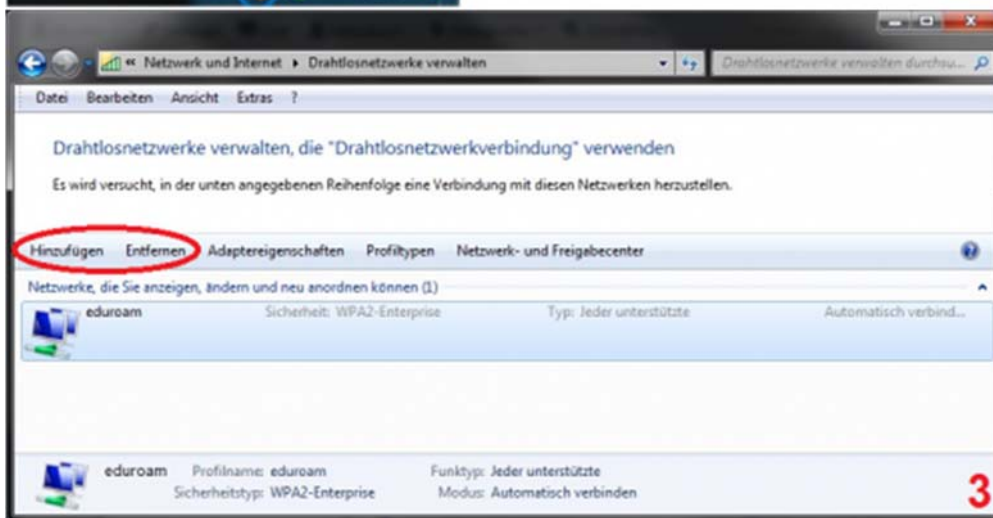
« Netzwerk und Internet ▸ Drahtlosnetzwerke verwalten

Drahtlosnetzwerke verwalten durchsu...

Datei Bearbeiten Ansicht Extras ?

Drahtlosnetzwerke verwalten, die "Drahtlosnetzwerkverbindung" verwenden

Es wird versucht, in der unten angegebenen Reihenfolge eine Verbindung mit diesen Netzwerken herzustellen.

Hinzufügen Entfernen Adaptereigenschaften Profiltypen Netzwerk- und Freigabecenter

Netzwerke, die Sie anzeigen, ändern und neu anordnen können (1)

eduroam Sicherheit: WPA2-Enterprise Typ: Jeder unterstützte Automatisch verbind...

eduroam Profilname: eduroam Sicherheitstyp: WPA2-Enterprise Funktyp: Jeder unterstützte Modus: Automatisch verbinden

3